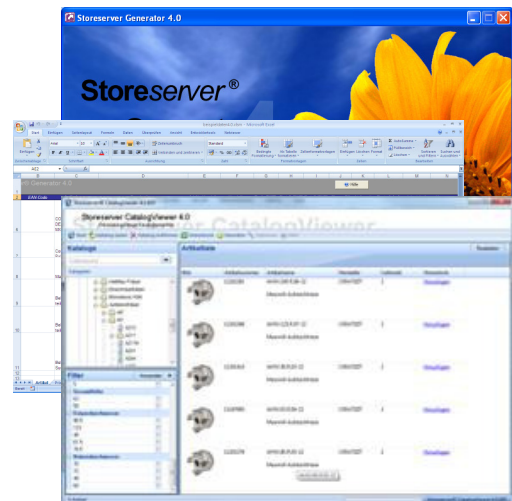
Storeserver Generator 4.0

Storeserver®

Start Einfügen Seitenlayout Formeln Daten Überprüfen Ansicht Entwicklertools Optionen

Generator 4.0

Hilfe

Storeserver CatalogViewer 4.0

Kataloge

Artikelliste

Filter

Artikelnummer

Artikelname

Hersteller

Lieferzeit

Bestellen